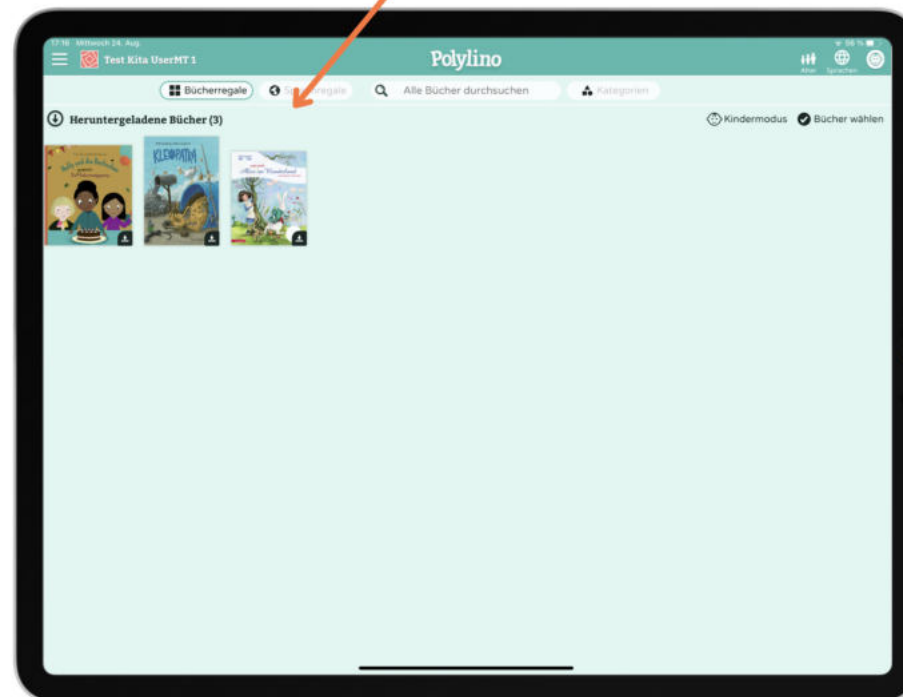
17:16 Mittwoch 24. Aug.

Test Kita UserMT 1

Polylino

56 %

Alter Sprachen

Bücherregale

Sp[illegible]regale

Alle Bücher durchsuchen

Kategorien

Heruntergeladene Bücher (3)

Kindermodus

Bücher wählen

KLEOPATRA

Alice im Wunderland